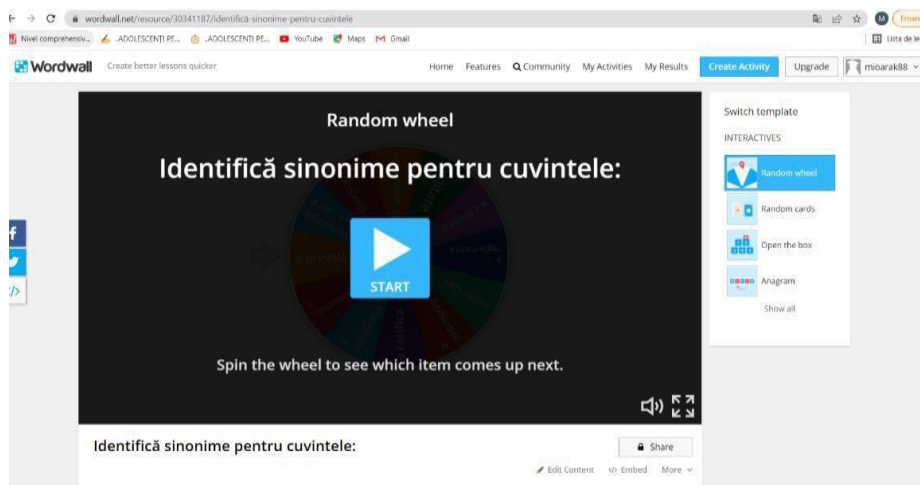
wordwall.net/resource/30341187/identifică-sinonime-pentru-cuvintele

Nivel comprehensiv... .ADOLESCENTI PE... .ADOLESCENTI PE... YouTube Maps Gmail

Lista de le

Wordwall Create better lessons quicker

Home Features Community My Activities My Results Create Activity Upgrade mioarak88

Random wheel

Identifică sinonime pentru cuvintele:

START

Spin the wheel to see which item comes up next.

Switch template

INTERACTIVES

Random wheel

Random cards

Open the box

Anagram

Show all

Identifică sinonime pentru cuvintele:

Share

Edit Content Embed More